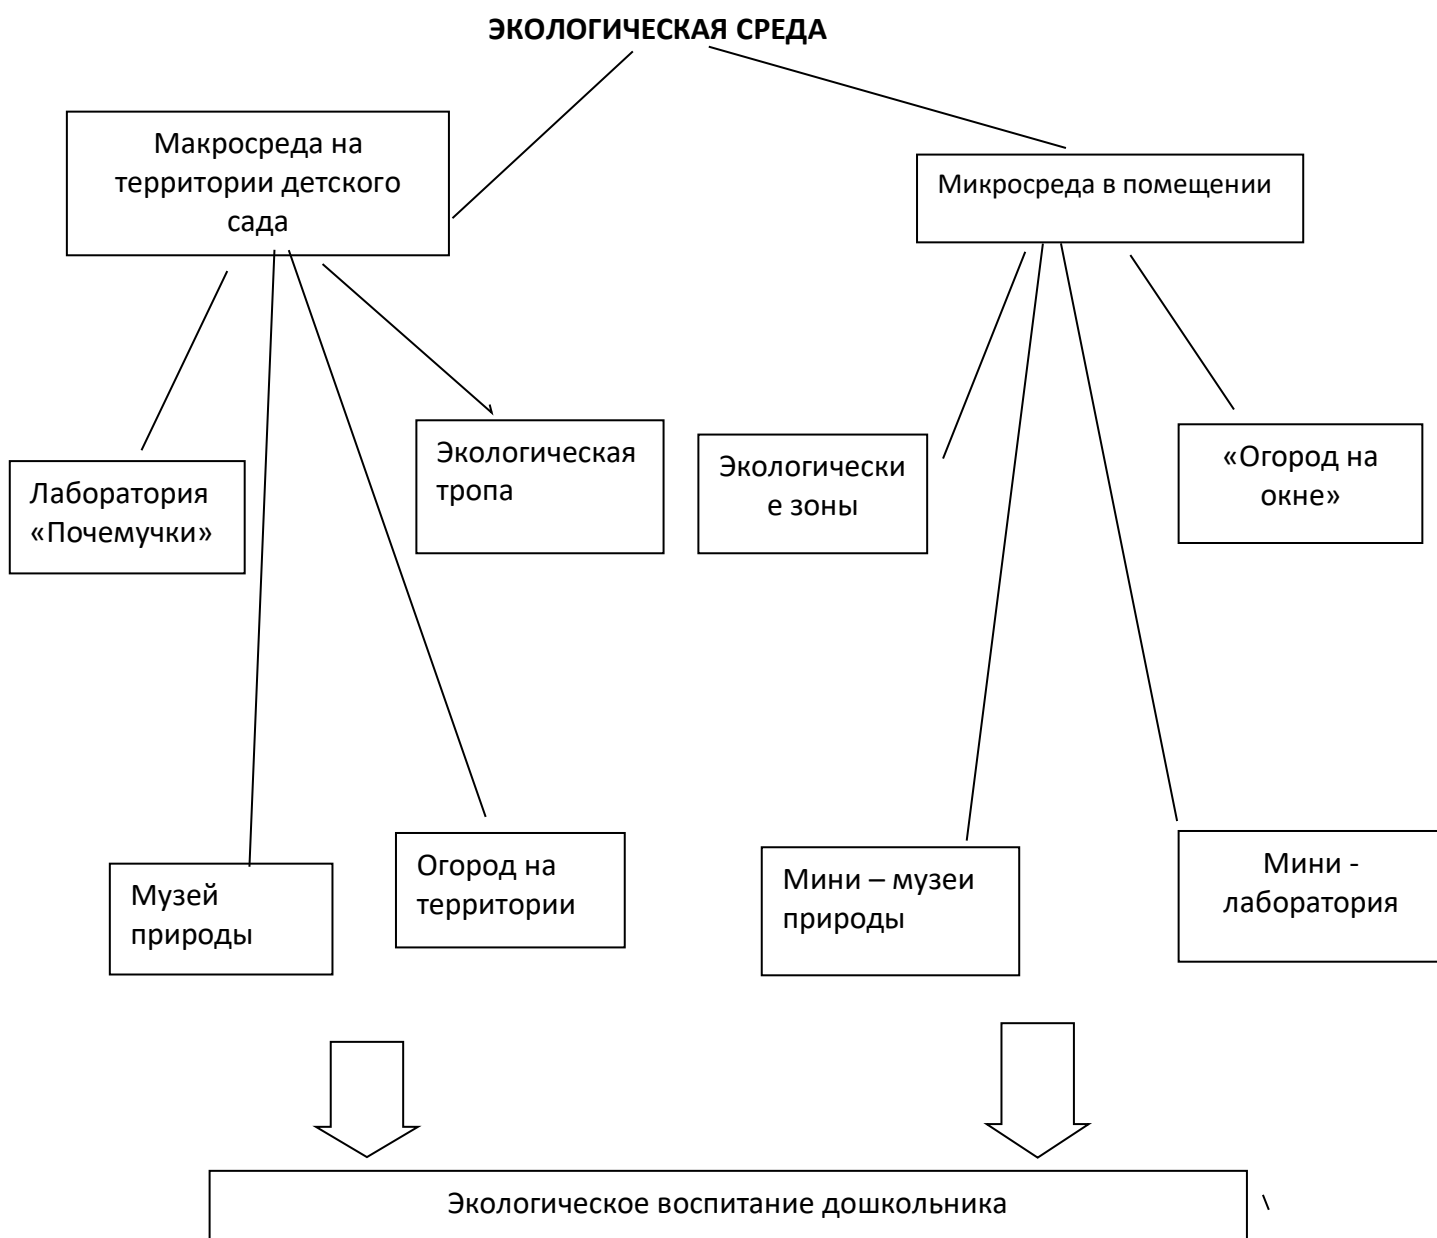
ЭКОЛОГИЧЕСКАЯ СРЕДА

Макросреда на территории детского сада

Микросреда в помещении

Лаборатория «Почемучки»

Экологическая тропа

Экологически е зоны

«Огород на окне»

Музей природы

Огород на территории

Мини – музеи природы

Мини - лаборатория

Экологическое воспитание дошкольника